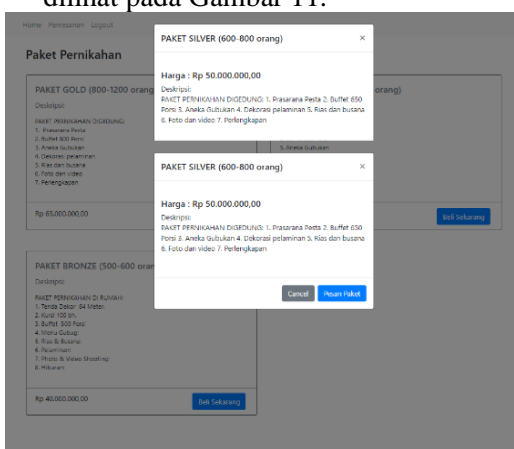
dilihat pada Gambar 11.

Home Pemesanan Logout

Paket Pernikahan

PAKET GOLD (800-1200 orang)

Deskripsi:

PAKET PERNIKAHAN DIGEDUNG:
1. Prasarana Pesta
2. Buffet 800 Porsi
3. Aneka Gubukan
4. Dekorasi pelaminan
5. Rias dan busana
6. Foto dan video
7. Perlengkapan

Rp 65.000.000,00

PAKET SILVER (600-800 orang) ×

Harga : Rp 50.000.000,00

Deskripsi:
PAKET PERNIKAHAN DIGEDUNG: 1. Prasarana Pesta 2. Buffet 650 Porsi 3. Aneka Gubukan 4. Dekorasi pelaminan 5. Rias dan busana 6. Foto dan video 7. Perlengkapan

orang)

5. Aneka Gubukan

Beli Sekarang

PAKET SILVER (600-800 orang) ×

Harga : Rp 50.000.000,00

Deskripsi:
PAKET PERNIKAHAN DIGEDUNG: 1. Prasarana Pesta 2. Buffet 650 Porsi 3. Aneka Gubukan 4. Dekorasi pelaminan 5. Rias dan busana 6. Foto dan video 7. Perlengkapan

Cancel Pesan Paket

PAKET BRONZE (500-600 orang)

Deskripsi:

PAKET PERNIKAHAN DI RUMAH:
1. Tenda Dekor 64 Meter
2. Kursi 100 bh.
3. Buffet 500 Porsi
4. Meka Gubug
5. Rias & Busana
6. Pelaminan
7. Photo & Video Shooting
8. Hiburan

Rp 40.000.000,00

Beli Sekarang